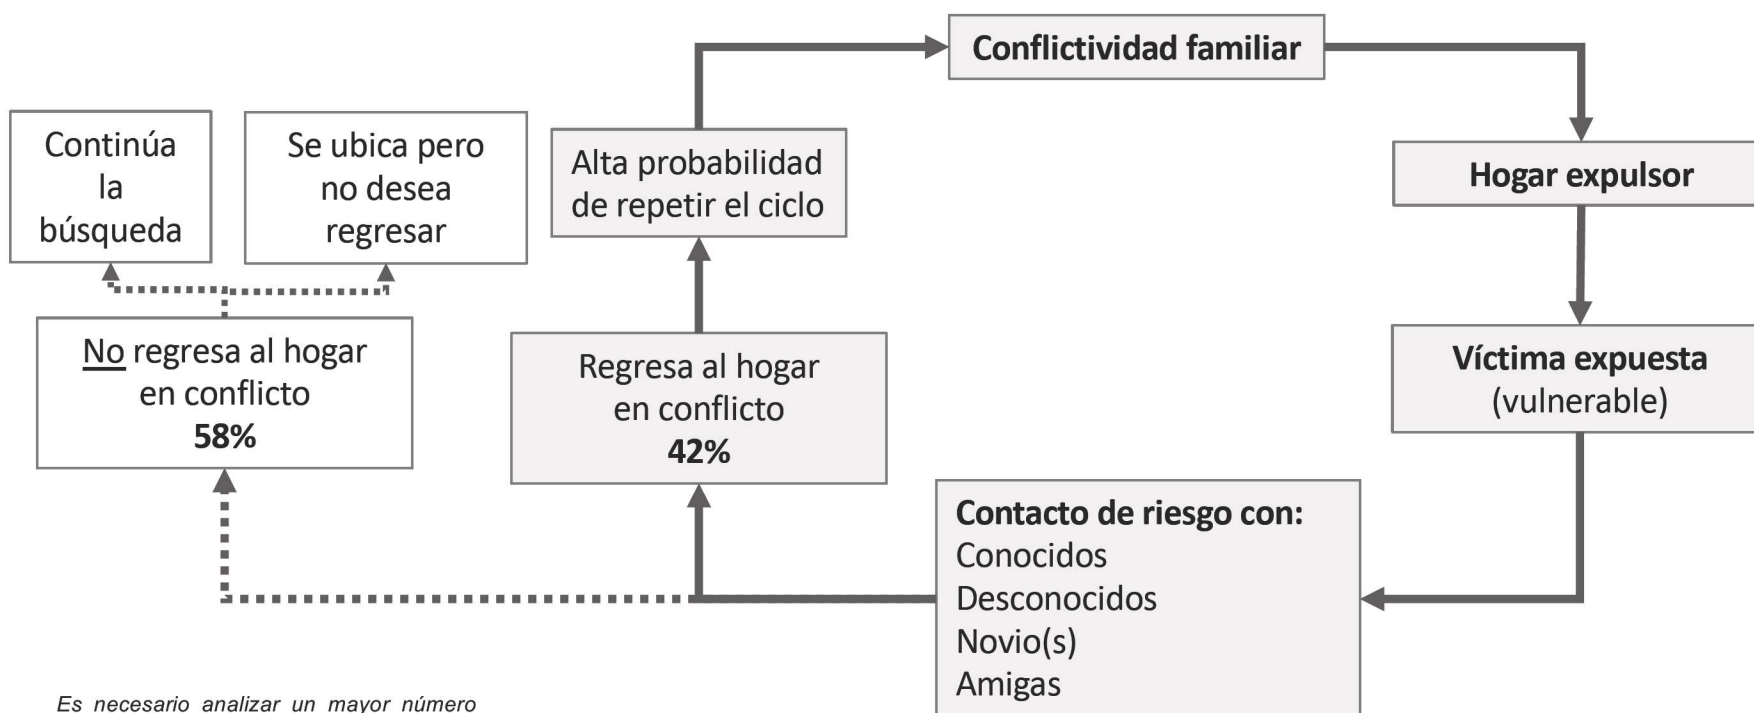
Conflictividad familiar

Hogar expulsor

Víctima expuesta (vulnerable)

Contacto de riesgo con:
Conocidos
Desconocidos
Novio(s)
Amigas

Regresa al hogar en conflicto
**42%**

Alta probabilidad de repetir el ciclo

No regresa al hogar en conflicto
**58%**

Continúa la búsqueda

Se ubica pero no desea regresar

Es necesario analizar un mayor número